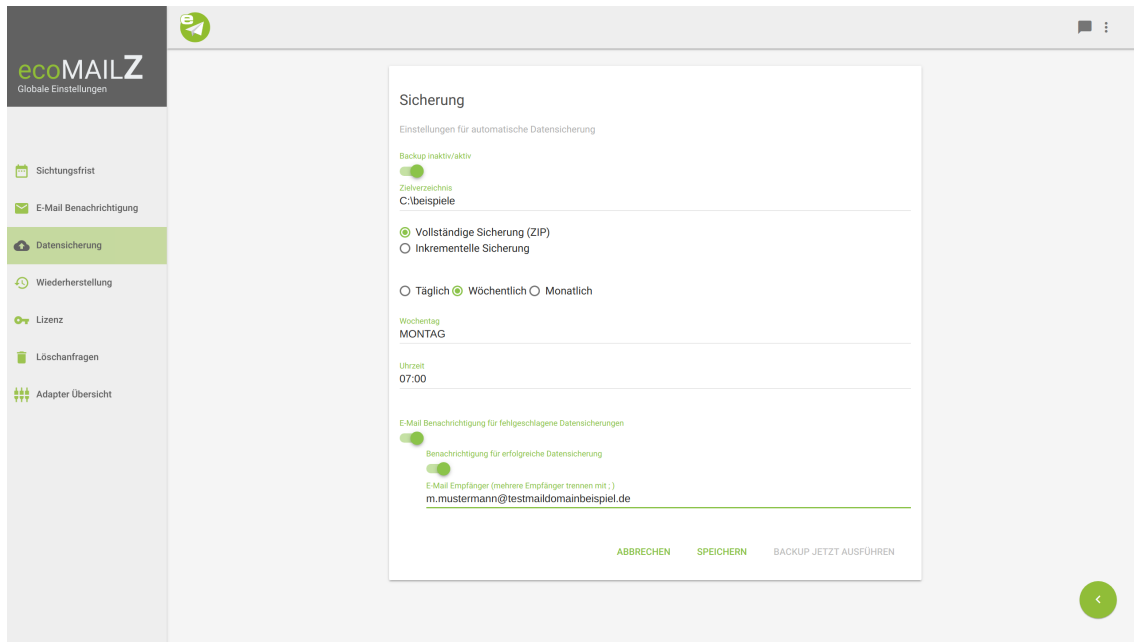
ecoMAILZ
Globale Einstellungen

Sichtungsfrist
E-Mail Benachrichtigung
Datensicherung
Wiederherstellung
Lizenz
Löschanfragen
Adapter Übersicht

Sicherung

Einstellungen für automatische Datensicherung

Backup inaktiv/aktiv

Zielverzeichnis
C:\beispiele

Vollständige Sicherung (ZIP)
Inkrementelle Sicherung

Täglich Wöchentlich Monatlich

Wochentag
MONTAG

Uhrzeit
07:00

E-Mail Benachrichtigung für fehlgeschlagene Datensicherungen

Benachrichtigung für erfolgreiche Datensicherung

E-Mail Empfänger (mehrere Empfänger trennen mit ; )
m.mustermann@testmaildomainbeispiel.de

ABBRECHEN SPEICHERN BACKUP JETZT AUSFÜHREN